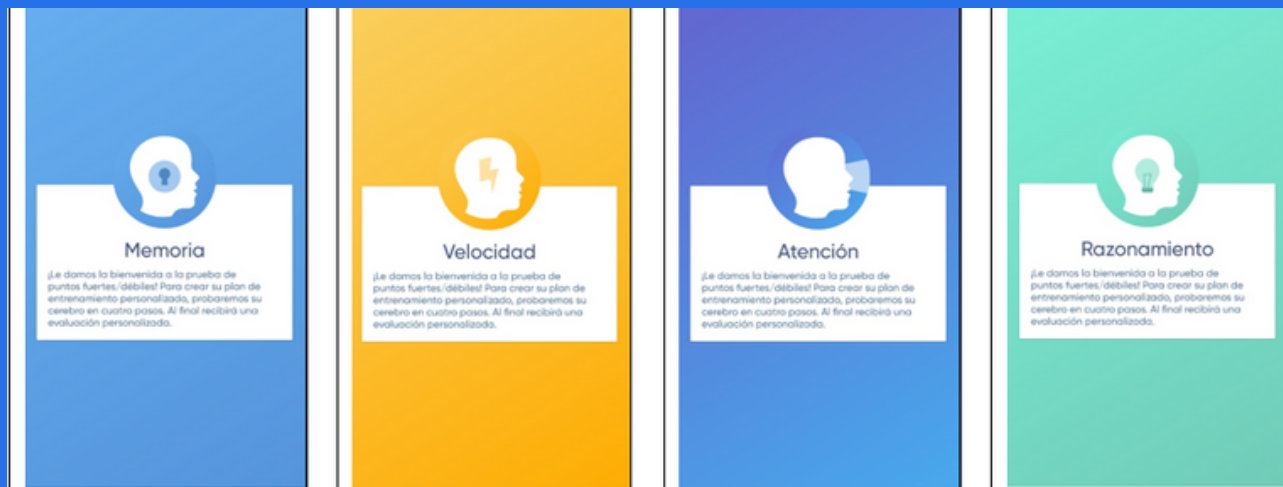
Memoria

¡Le damos la bienvenida a la prueba de puntos fuertes/débiles! Para crear su plan de entrenamiento personalizado, probaremos su cerebro en cuatro pasos. Al final recibirá una evaluación personalizada.

Velocidad

¡Le damos la bienvenida a la prueba de puntos fuertes/débiles! Para crear su plan de entrenamiento personalizado, probaremos su cerebro en cuatro pasos. Al final recibirá una evaluación personalizada.

Atención

¡Le damos la bienvenida a la prueba de puntos fuertes/débiles! Para crear su plan de entrenamiento personalizado, probaremos su cerebro en cuatro pasos. Al final recibirá una evaluación personalizada.

Razonamiento

¡Le damos la bienvenida a la prueba de puntos fuertes/débiles! Para crear su plan de entrenamiento personalizado, probaremos su cerebro en cuatro pasos. Al final recibirá una evaluación personalizada.